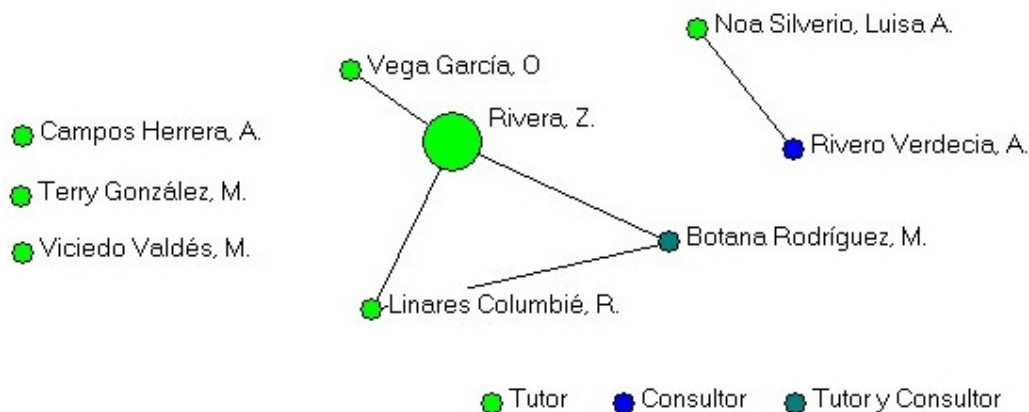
Noa Silverio, Luisa A.

Vega García, O

Rivera, Z.

Campos Herrera, A.

Rivero Verdecia, A.

Terry González, M.

Viciedo Valdés, M.

Botana Rodríguez, M.

Linares Columbié, R.

Tutor Consultor Tutor y Consultor